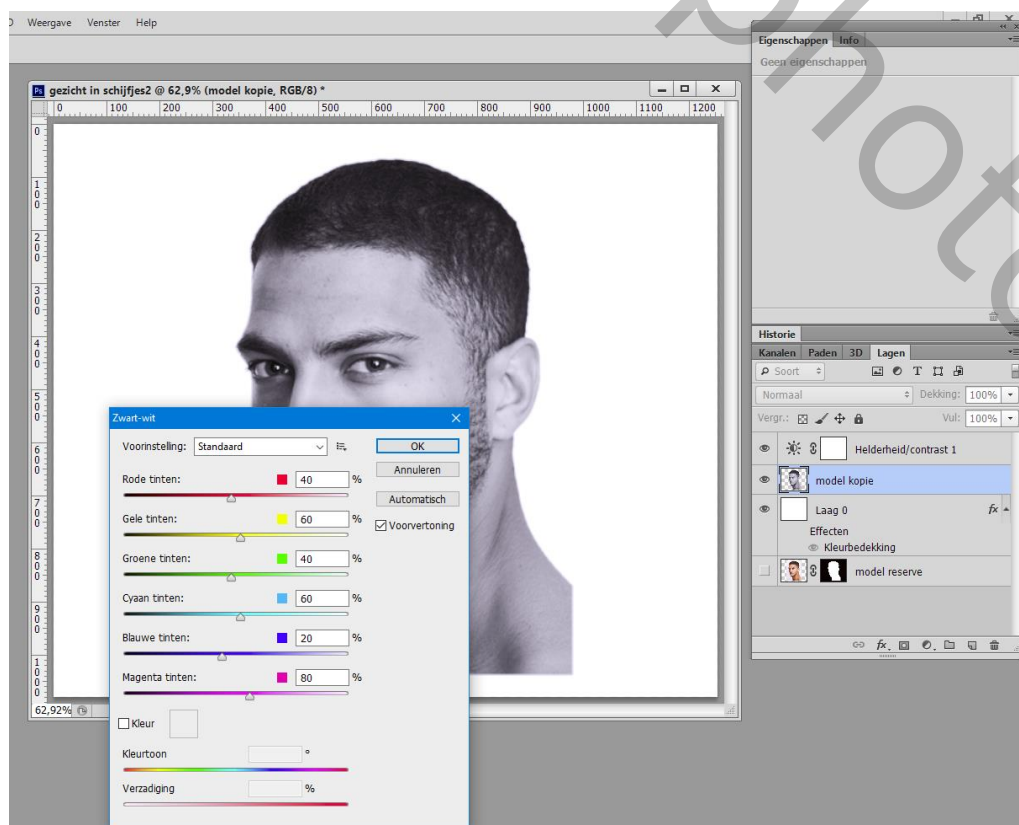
D Weergave Venster Help

Ps gezicht in schijfjes2 @ 62,9% (model kopie, RGB/8) *

0 100 200 300 400 500 600 700 800 900 1000 1100 1200

0
100
200
300
400
500
600
700
800
900
1000

62,92%

Zwart-wit

Voorinstelling: Standaard

OK
Annuleren
Automatisch
Voorvertoning

Rode tinten: 40 %
Gele tinten: 60 %
Groene tinten: 40 %
Cyaan tinten: 60 %
Blauwe tinten: 20 %
Magenta tinten: 80 %

Kleur
Kleurtoon °
Verzadiging %

Eigenschappen Info
Geen eigenschappen

Historie
Kanalen Paden 3D Lagen
Soort
Normaal Dekking: 100%
Vergr.: Vul: 100%

Helderheid/contrast 1
model kopie
Laag 0
Effecten
Kleurbedekking
model reserve

photo